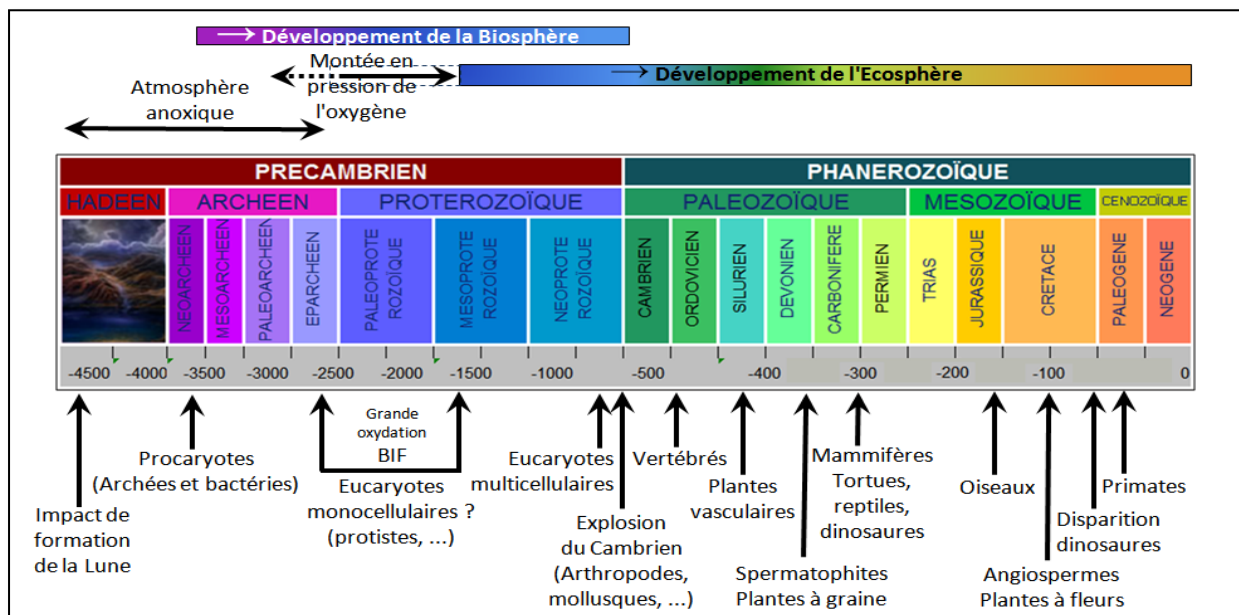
Développement de la Biosphère

Montée en pression de l'oxygène

Développement de l'Ecosphère

Atmosphère anoxique

PRECAMBRIEN

PHANEROZOÏQUE

HADEEN

ARCHEEN

PROTEROZOÏQUE

PALEOZOÏQUE

MESOZOÏQUE

CENOZOÏQUE

NEOARCHEEN

MESOARCHEEN

PALEOARCHEEN

EPARCHEEN

PALEOPROTE ROZOÏQUE

MESOPROTE ROZOÏQUE

NEOPROTE ROZOÏQUE

CAMBRIEN

ORDOVICIEN

SILURIEN

DEVONIEN

CARBONIFERE

PERMIEN

TRIAS

JURASSIQUE

CRETACE

PALEOGENE

NEOGENE

-4500 -4000 -3500 -3000 -2500 -2000 -1500 -1000 -500 -400 -300 -200 -100 0

Grande oxydation

BIF

Procaryotes (Archées et bactéries)

Eucaryotes monocellulaires ? (protistes, ...)

Eucaryotes multicellulaires

Vertébrés

Mammifères Tortues, reptiles, dinosaures

Oiseaux

Primates

Impact de formation de la Lune

Explosion du Cambrien (Arthropodes, mollusques, ...)

Plantes vasculaires

Spermatophites Plantes à graine

Disparition dinosaures

Angiospermes Plantes à fleurs